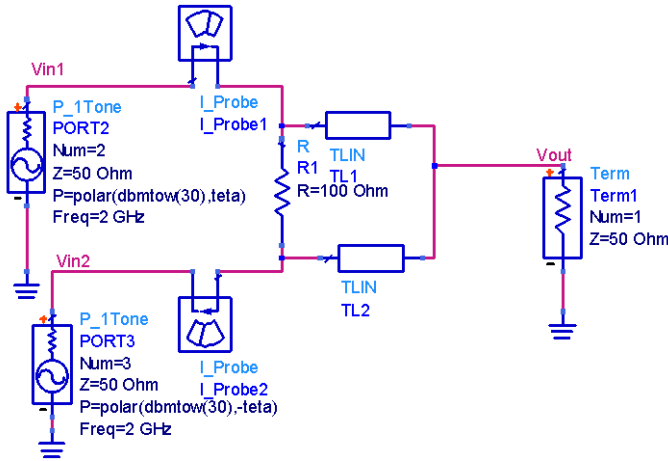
Vin1

P_1Tone
PORT2
Num=2
Z=50 Ohm
P=polar(dbmtow(30),teta)
Freq=2 GHz

I_Probe
I_Probe1

R
R1
R=100 Ohm

TLIN
TL1

Vout

Term
Term1
Num=1
Z=50 Ohm

Vin2

TLIN
TL2

P_1Tone
PORT3
Num=3
Z=50 Ohm
P=polar(dbmtow(30),-teta)
Freq=2 GHz

I_Probe
I_Probe2